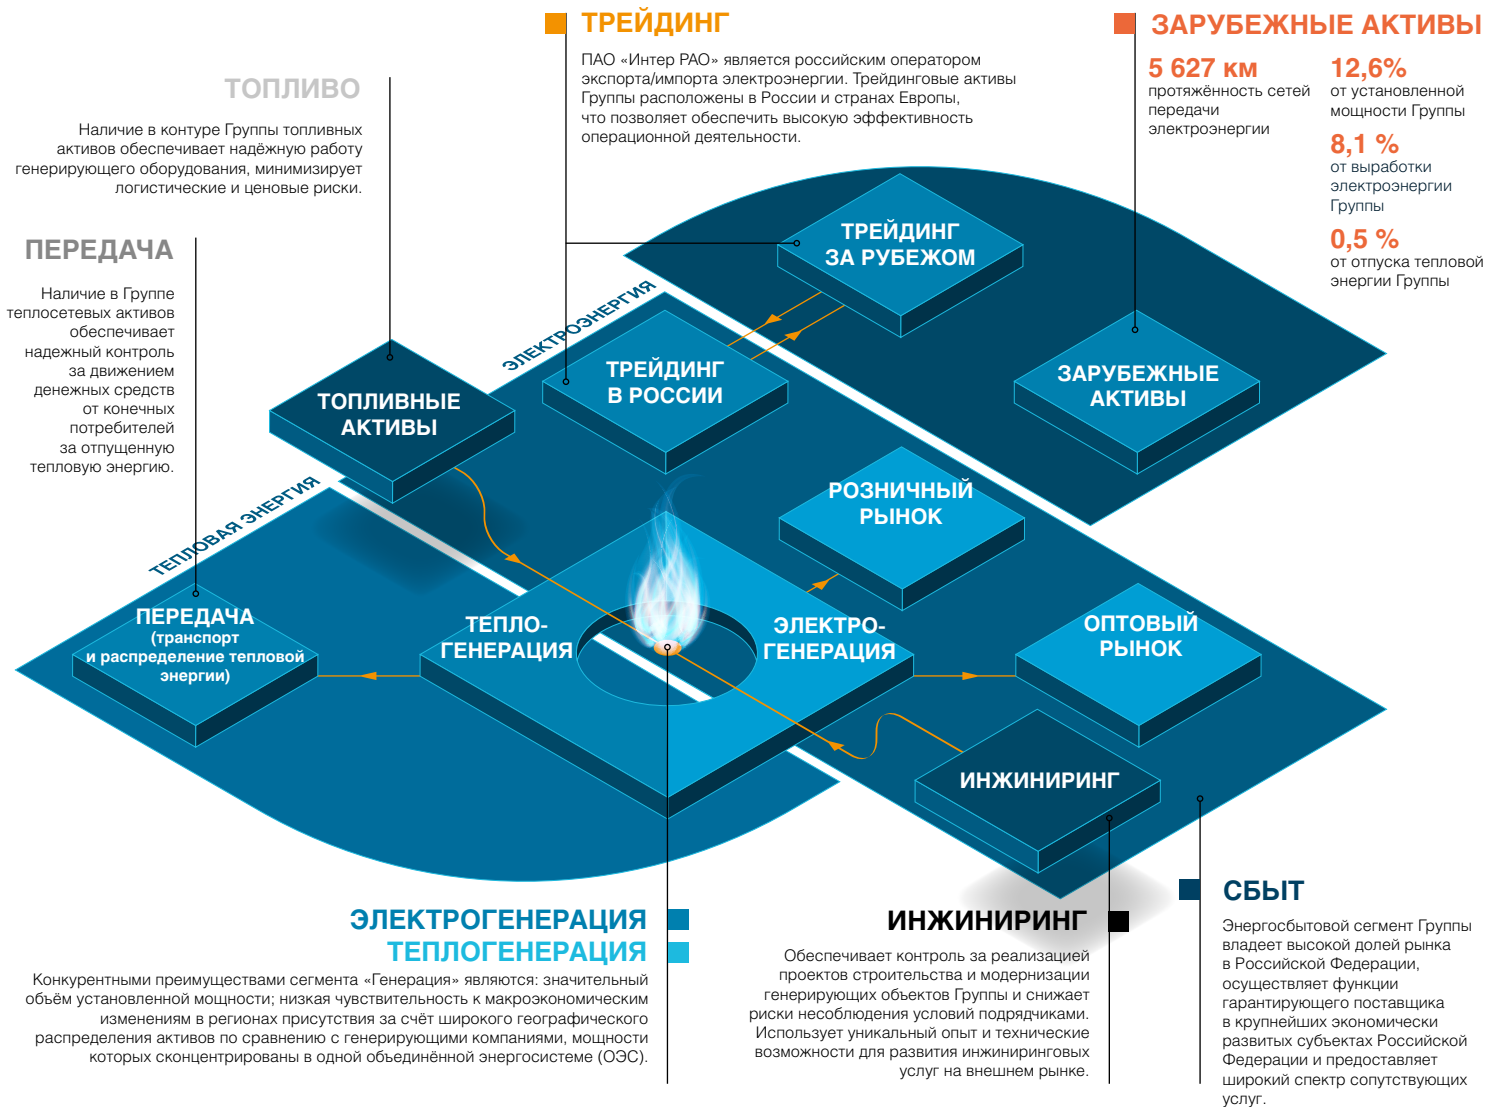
ТРЕЙДИНГ

ПАО «Интер РАО» является российским оператором экспорта/импорта электроэнергии. Трейдинговые активы Группы расположены в России и странах Европы, что позволяет обеспечить высокую эффективность операционной деятельности.

ЗАРУБЕЖНЫЕ АКТИВЫ

5 627 км
протяжённость сетей передачи электроэнергии

12,6%
от установленной мощности Группы

8,1 %
от выработки электроэнергии Группы

0,5 %
от отпуска тепловой энергии Группы

ТОПЛИВО

Наличие в контуре Группы топливных активов обеспечивает надёжную работу генерирующего оборудования, минимизирует логистические и ценовые риски.

ПЕРЕДАЧА

Наличие в Группе теплосетевых активов обеспечивает надежный контроль за движением денежных средств от конечных потребителей за отпущенную тепловую энергию.

ТРЕЙДИНГ ЗА РУБЕЖОМ

ЭЛЕКТРОЭНЕРГИЯ

ТРЕЙДИНГ В РОССИИ

ТОПЛИВНЫЕ АКТИВЫ

ЗАРУБЕЖНЫЕ АКТИВЫ

РОЗНИЧНЫЙ РЫНОК

ТЕПЛОВАЯ ЭНЕРГИЯ

ПЕРЕДАЧА (транспорт и распределение тепловой энергии)

ТЕПЛО-ГЕНЕРАЦИЯ

ЭЛЕКТРО-ГЕНЕРАЦИЯ

ОПТОВЫЙ РЫНОК

ИНЖИНИРИНГ

СБЫТ

Энергосбытовой сегмент Группы владеет высокой долей рынка в Российской Федерации, осуществляет функции гарантирующего поставщика в крупнейших экономически развитых субъектах Российской Федерации и предоставляет широкий спектр сопутствующих услуг.

ЭЛЕКТРОГЕНЕРАЦИЯ
ТЕПЛОГЕНЕРАЦИЯ

Конкурентными преимуществами сегмента «Генерация» являются: значительный объём установленной мощности; низкая чувствительность к макроэкономическим изменениям в регионах присутствия за счёт широкого географического распределения активов по сравнению с генерирующими компаниями, мощности которых сконцентрированы в одной объединённой энергосистеме (ОЭС).

ИНЖИНИРИНГ

Обеспечивает контроль за реализацией проектов строительства и модернизации генерирующих объектов Группы и снижает риски несоблюдения условий подрядчиками. Использует уникальный опыт и технические возможности для развития инжиниринговых услуг на внешнем рынке.